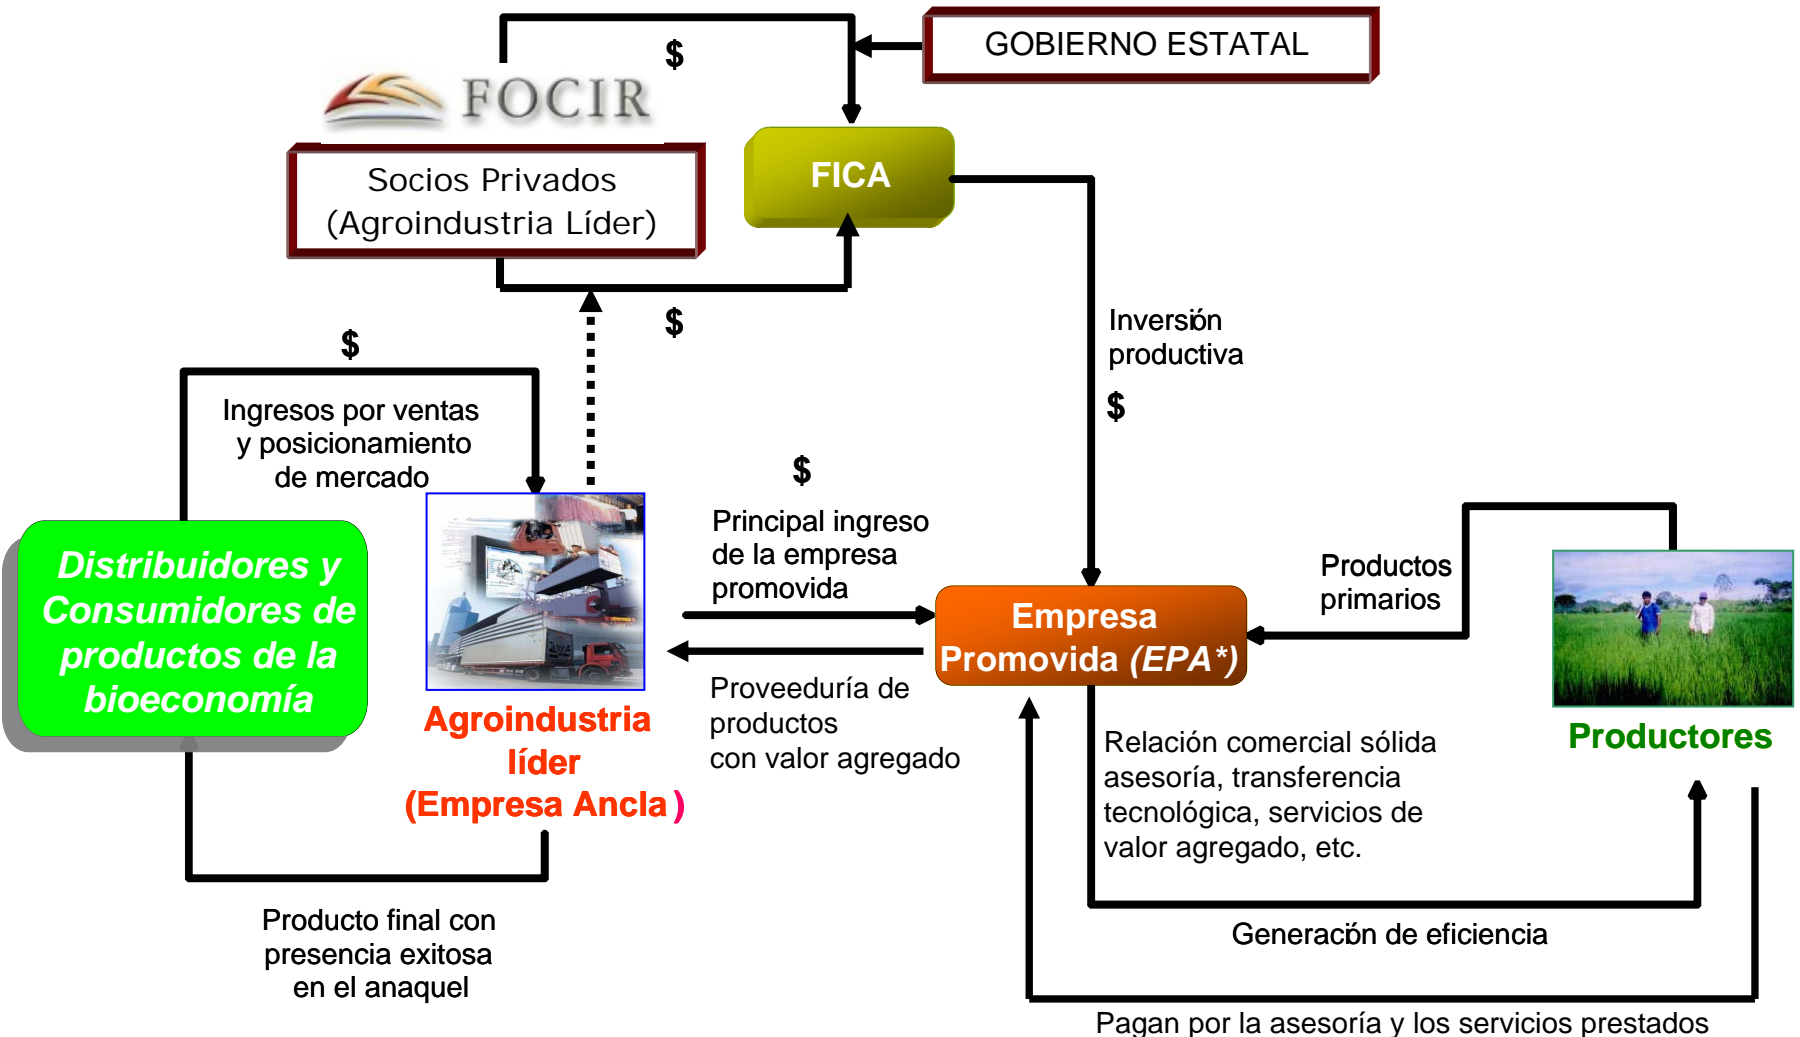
GOBIERNO ESTATAL

$

FOCIR

Socios Privados (Agroindustria Líder)

FICA

$

Inversión productiva

$

$

Ingresos por ventas y posicionamiento de mercado

$

Principal ingreso de la empresa promovida

Distribuidores y Consumidores de productos de la bioeconomía

Agroindustria líder (Empresa Ancla)

Empresa Promovida (EPA*)

Productos primarios

Proveeduría de productos con valor agregado

Productores

Relación comercial sólida asesoría, transferencia tecnológica, servicios de valor agregado, etc.

Generación de eficiencia

Producto final con presencia exitosa en el anaquel

Pagan por la asesoría y los servicios prestados